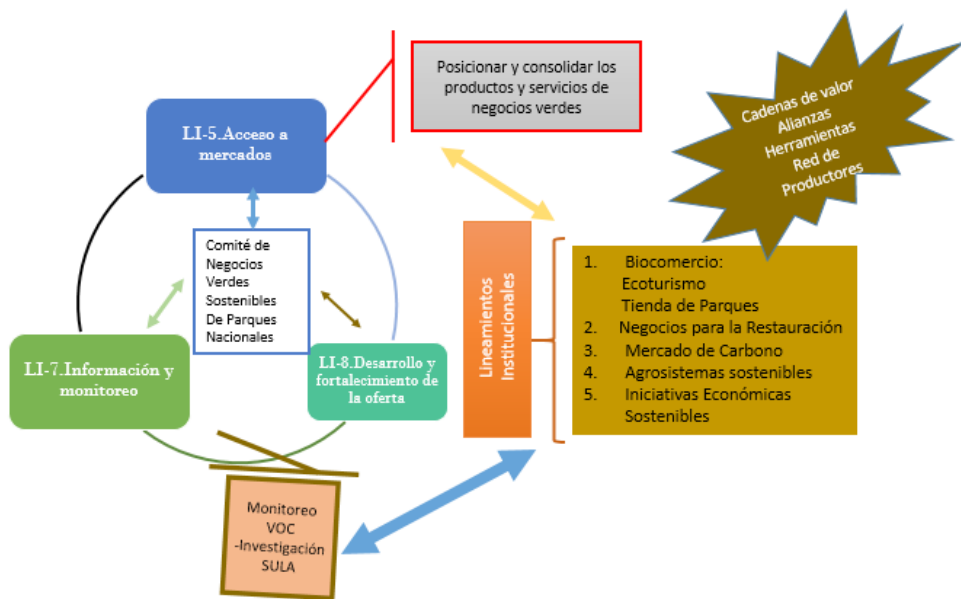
Posicionar y consolidar los productos y servicios de negocios verdes

Cadenas de valor
Alianzas
Herramientas
Red de
Productores

LI-5.Acceso a mercados

Comité de Negocios Verdes Sostenibles De Parques Nacionales

LI-7.Información y monitoreo

LI-8.Desarrollo y fortalecimiento de la oferta

Lineamientos Institucionales

1. Biocomercio:
Ecoturismo
Tienda de Parques
2. Negocios para la Restauración
3. Mercado de Carbono
4. Agrosistemas sostenibles
5. Iniciativas Económicas Sostenibles

Monitoreo
VOC
-Investigación
SULA